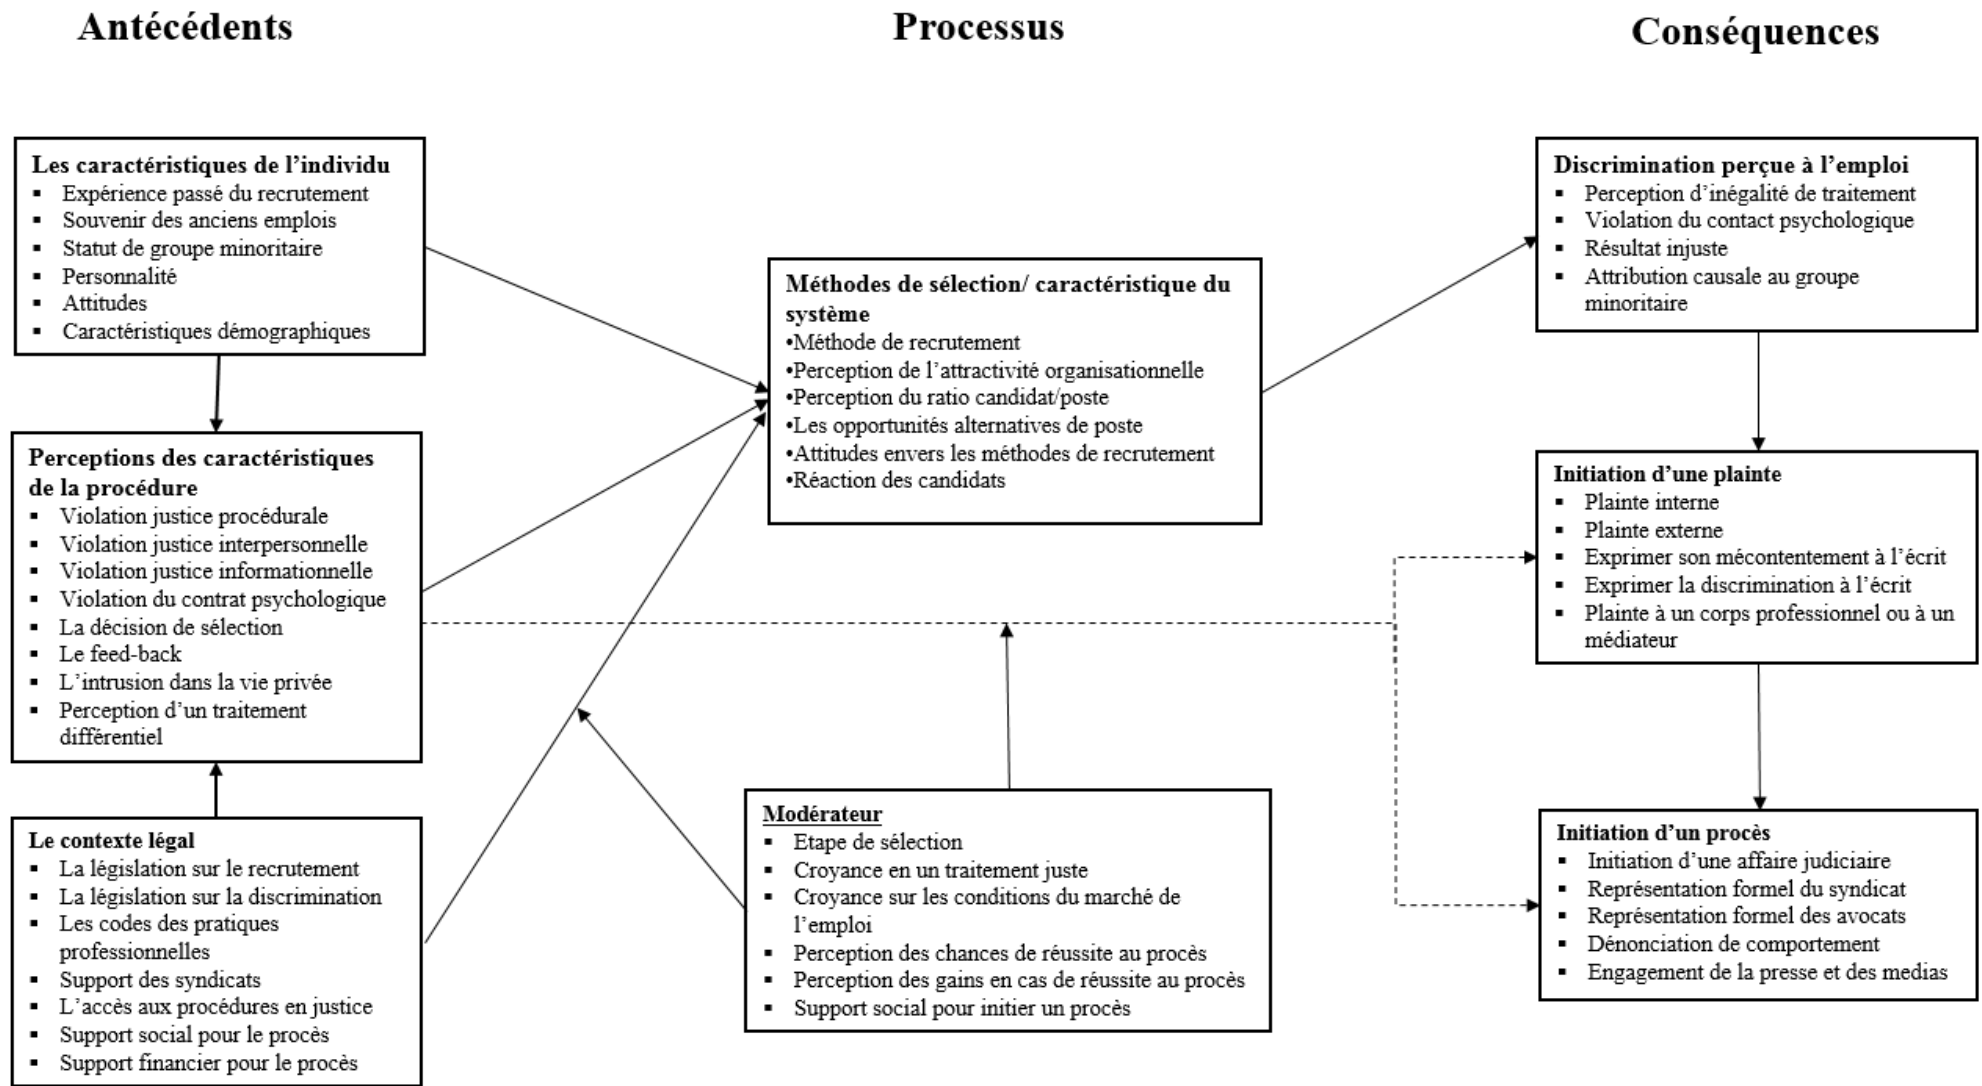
Antécédents

Processus

Conséquences

Les caractéristiques de l’individu
- Expérience passé du recrutement
- Souvenir des anciens emplois
- Statut de groupe minoritaire
- Personnalité
- Attitudes
- Caractéristiques démographiques

Perceptions des caractéristiques de la procédure
- Violation justice procédurale
- Violation justice interpersonnelle
- Violation justice informationnelle
- Violation du contrat psychologique
- La décision de sélection
- Le feed-back
- L’intrusion dans la vie privée
- Perception d’un traitement différentiel

Le contexte légal
- La législation sur le recrutement
- La législation sur la discrimination
- Les codes des pratiques professionnelles
- Support des syndicats
- L’accès aux procédures en justice
- Support social pour le procès
- Support financier pour le procès

Méthodes de sélection/ caractéristique du système
•Méthode de recrutement
•Perception de l’attractivité organisationnelle
•Perception du ratio candidat/poste
•Les opportunités alternatives de poste
•Attitudes envers les méthodes de recrutement
•Réaction des candidats

Modérateur
- Etape de sélection
- Croyance en un traitement juste
- Croyance sur les conditions du marché de l’emploi
- Perception des chances de réussite au procès
- Perception des gains en cas de réussite au procès
- Support social pour initier un procès

Discrimination perçue à l’emploi
- Perception d’inégalité de traitement
- Violation du contact psychologique
- Résultat injuste
- Attribution causale au groupe minoritaire

Initiation d’une plainte
- Plainte interne
- Plainte externe
- Exprimer son mécontentement à l’écrit
- Exprimer la discrimination à l’écrit
- Plainte à un corps professionnel ou à un médiateur

Initiation d’un procès
- Initiation d’une affaire judiciaire
- Représentation formel du syndicat
- Représentation formel des avocats
- Dénonciation de comportement
- Engagement de la presse et des medias